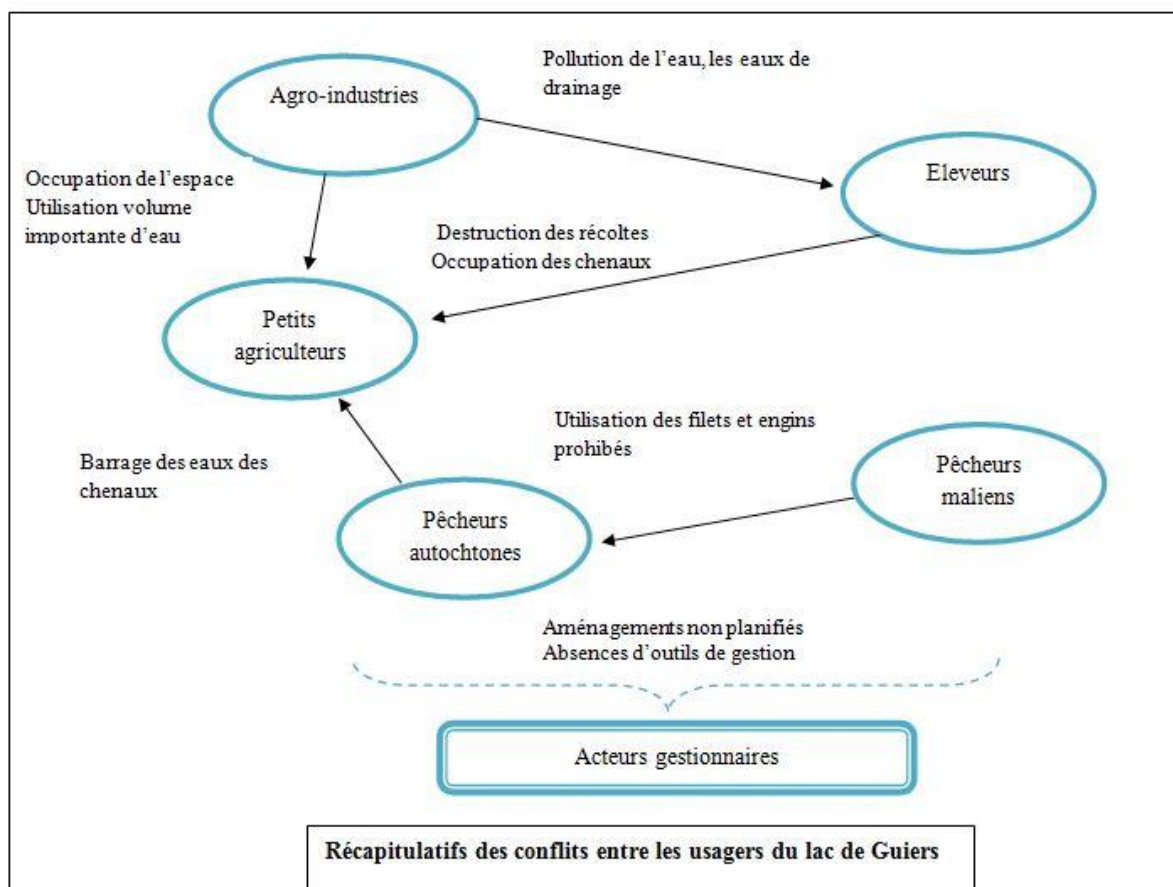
Agro-industries

Pollution de l'eau, les eaux de drainage

Eleveurs

Occupation de l'espace
Utilisation volume importante d'eau

Destruction des récoltes
Occupation des chenaux

Petits agriculteurs

Utilisation des filets et engins prohibés

Barrage des eaux des chenaux

Pêcheurs maliens

Pêcheurs autochtones

Aménagements non planifiés
Absences d'outils de gestion

Acteurs gestionnaires

Récapitulatifs des conflits entre les usagers du lac de Guiers